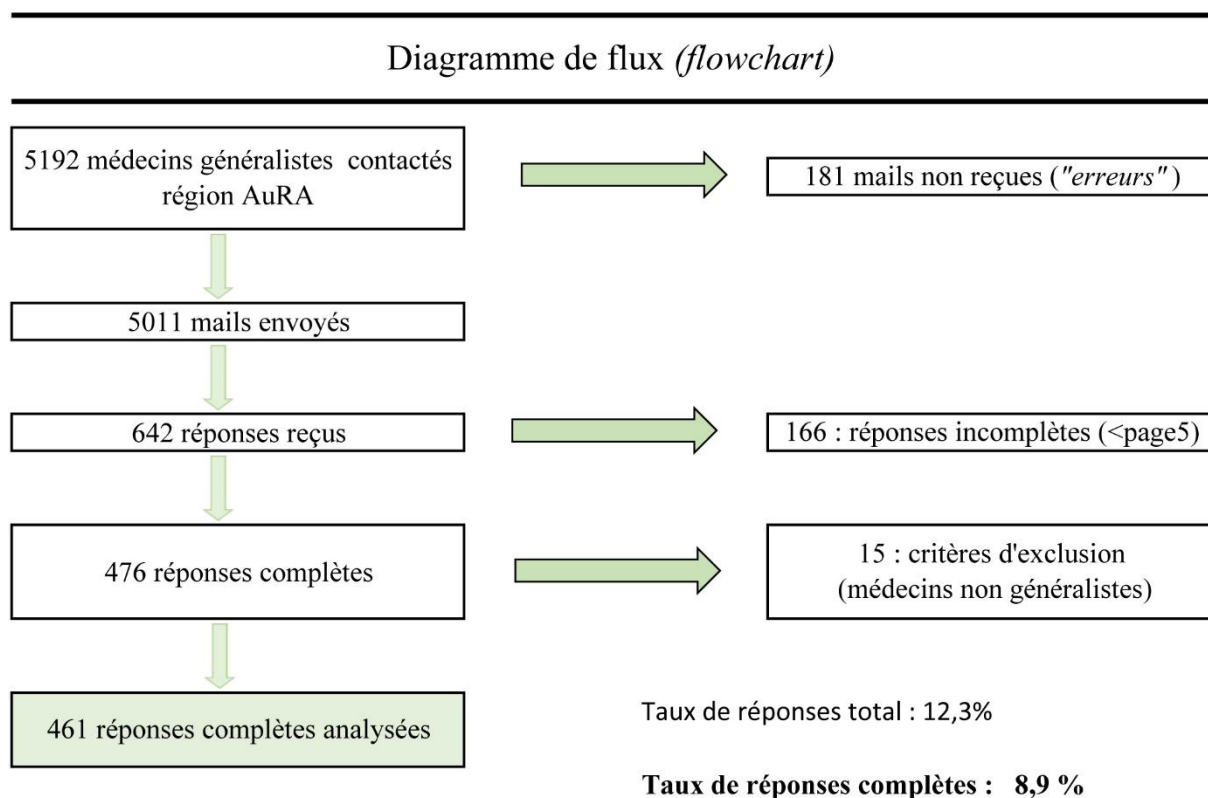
Diagramme de flux *(flowchart)*

5192 médecins généralistes contactés région AuRA

181 mails non reçues (*"erreurs"*)

5011 mails envoyés

642 réponses reçus

166 : réponses incomplètes (<page5)

476 réponses complètes

15 : critères d'exclusion (médecins non généralistes)

461 réponses complètes analysées

Taux de réponses total : 12,3%

**Taux de réponses complètes : 8,9 %**